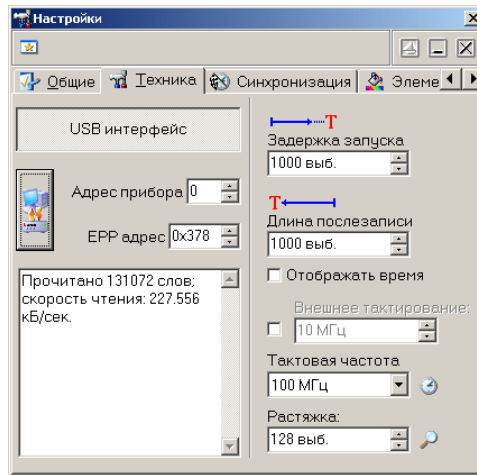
Настройки

Общие | Техника | Синхронизация | Элеме

USB интерфейс

Адрес прибора 0

EPP адрес 0x378

Прочитано 131072 слов; скорость чтения: 227.556 кБ/сек.

T

Задержка запуска

1000 выб.

T

Длина послезаписи

1000 выб.

Отображать время

Внешнее тактирование:

10 МГц

Тактовая частота

100 МГц

Растяжка:

128 выб.